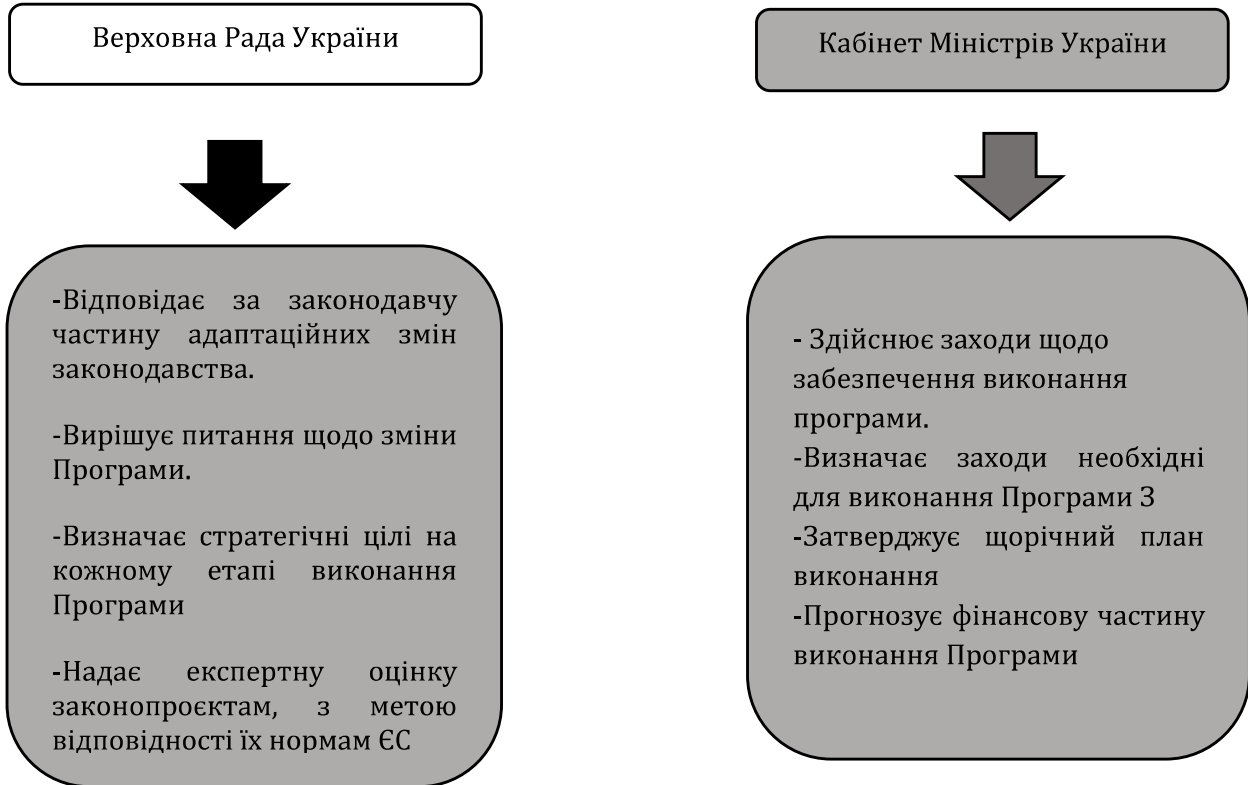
Верховна Рада України

Кабінет Міністрів України

-Відповідає за законодавчу частину адаптаційних змін законодавства.

-Вирішує питання щодо зміни Програми.

-Визначає стратегічні цілі на кожному етапі виконання Програми

-Надає експертну оцінку законопроєктам, з метою відповідності їх нормам ЄС

- Здійснює заходи щодо забезпечення виконання програми.
-Визначає заходи необхідні для виконання Програми З
-Затверджує щорічний план виконання
-Прогнозує фінансову частину виконання Програми